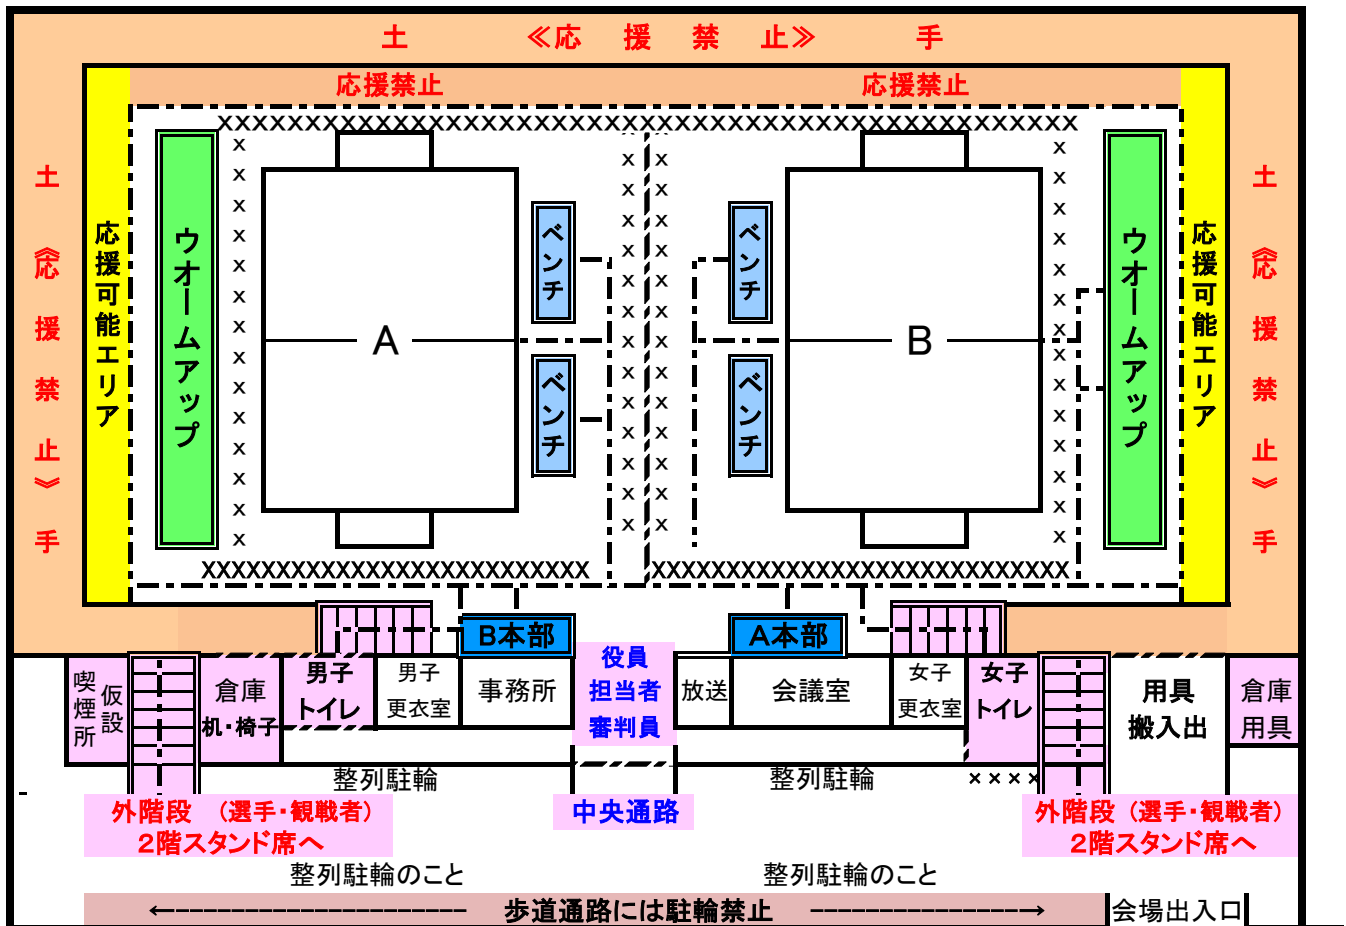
土　≪応　援　禁　止≫　手

応援禁止　応援禁止

土
≪応
援
禁
止≫
手

応援可能エリア

ウオームアップ

XXXXXXXXXXXXXXXXXXXXXXXXXXXXXXXXXXXXXXXXXXXXXXXXXX

A

ベンチ

ベンチ

B

ベンチ

ベンチ

ウオームアップ

応援可能エリア

土
≪応
援
禁
止≫
手

XXXXXXXXXXXXXXXXXXXXXXXXXXXX　XXXXXXXXXXXXXXXXXXXXXXXXXXXXXX

B本部　A本部

喫煙所　仮設　倉庫　机・椅子　男子トイレ　男子更衣室　事務所　役員担当者審判員　放送　会議室　女子更衣室　女子トイレ　用具搬入出　倉庫用具

整列駐輪　整列駐輪

××××

外階段（選手・観戦者）2階スタンド席へ

中央通路

外階段（選手・観戦者）2階スタンド席へ

整列駐輪のこと　整列駐輪のこと

←――――――――――　歩道通路には駐輪禁止　――――――――→

会場出入口